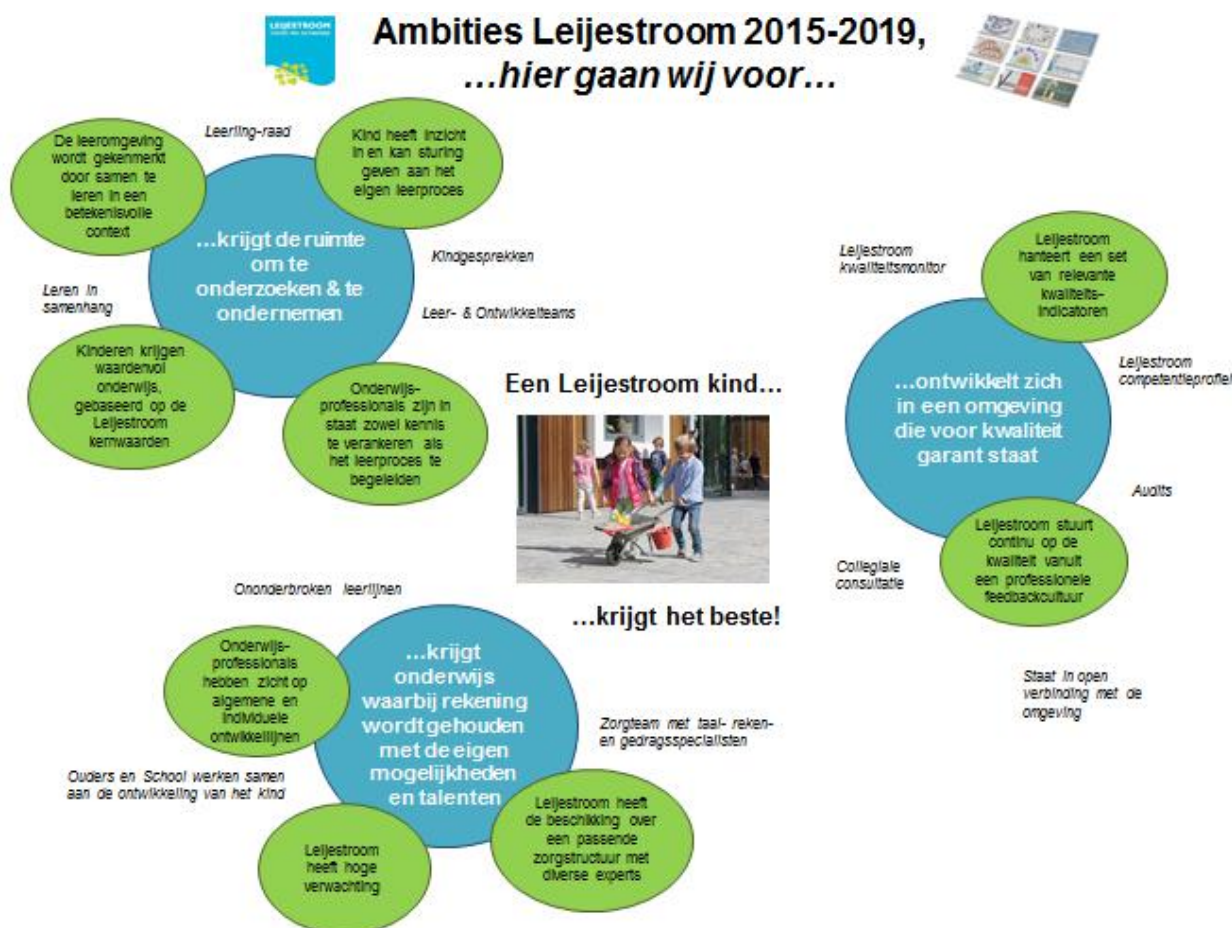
LEIJESTROOM

Ambities Leijestroom 2015-2019,
...hier gaan wij voor...

De leeromgeving wordt gekenmerkt door samen te leren in een betekenisvolle context

Leerling-raad

Kind heeft inzicht in en kan sturing geven aan het eigen leerproces

...krijgt de ruimte om te onderzoeken & te ondernemen

Kindgesprekken

Leren in samenhang

Leer- & Ontwikkelteams

Kinderen krijgen waardenvol onderwijs, gebaseerd op de Leijestroom kernwaarden

Onderwijs-professionals zijn in staat zowel kennis te verankeren als het leerproces te begeleiden

Een Leijestroom kind...

Leijestroom kwaliteitsmonitor

Leijestroom hanteert een set van relevante kwaliteits-indicatoren

...ontwikkelt zich in een omgeving die voor kwaliteit garant staat

Leijestroom competentieprofiel

Audits

Leijestroom stuurt continu op de kwaliteit vanuit een professionele feedbackcultuur

Collegiale consultatie

Ononderbroken leerlijnen

...krijgt het beste!

Onderwijs-professionals hebben zicht op algemene en individuele ontwikkellijnen

...krijgt onderwijs waarbij rekening wordt gehouden met de eigen mogelijkheden en talenten

Zorgteam met taal- reken- en gedragsspecialisten

Staat in open verbinding met de omgeving

Ouders en School werken samen aan de ontwikkeling van het kind

Leijestroom heeft hoge verwachting

Leijestroom heeft de beschikking over een passende zorgstructuur met diverse experts